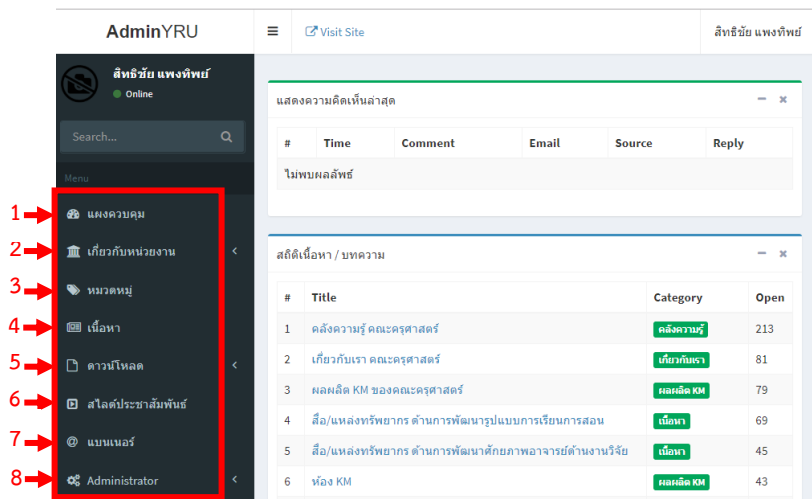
AdminYRU

Visit Site

สิทธิชัย แพงทิพย์

สิทธิชัย แพงทิพย์
Online

Search...

Menu

1 แผงควบคุม
2 เกี่ยวกับหน่วยงาน
3 หมวดหมู่
4 เนื้อหา
5 ดาวน์โหลด
6 สไลด์ประชาสัมพันธ์
7 แบนเนอร์
8 Administrator

แสดงความคิดเห็นล่าสุด

| # | Time | Comment | Email | Source | Reply |
|---|---|---|---|---|---|
| ไม่พบผลลัพธ์ | | | | | |

สถิติเนื้อหา / บทความ

| # | Title | Category | Open |
|---|---|---|---|
| 1 | คลังความรู้ คณะครุศาสตร์ | คลังความรู้ | 213 |
| 2 | เกี่ยวกับเรา คณะครุศาสตร์ | เกี่ยวกับเรา | 81 |
| 3 | ผลผลิต KM ของคณะครุศาสตร์ | ผลผลิต KM | 79 |
| 4 | สื่อ/แหล่งทรัพยากร ด้านการพัฒนารูปแบบการเรียนการสอน | เนื้อหา | 69 |
| 5 | สื่อ/แหล่งทรัพยากร ด้านการพัฒนาศักยภาพอาจารย์ด้านงานวิจัย | เนื้อหา | 45 |
| 6 | ห้อง KM | ผลผลิต KM | 43 |